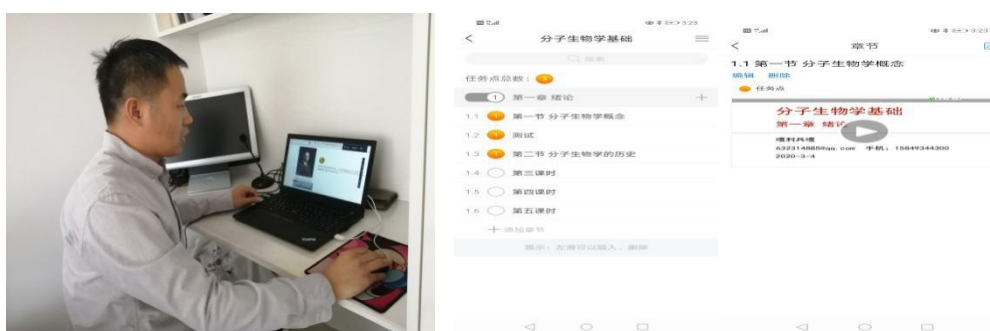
分子生物学基础

任务点总数：

1 第一章 绪论

1.1 第一节 分子生物学概念

1.2 测试

1.3 第二节 分子生物学的历史

1.4 第三课时

1.5 第四课时

1.6 第五课时

+ 添加章节

提示：左滑可以插入、删除

章节

1.1 第一节 分子生物学概念

编辑 删除

任务点

分子生物学基础

第一章 绪论

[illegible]

632314885@qq.com 手机：15849344300

2020-3-4